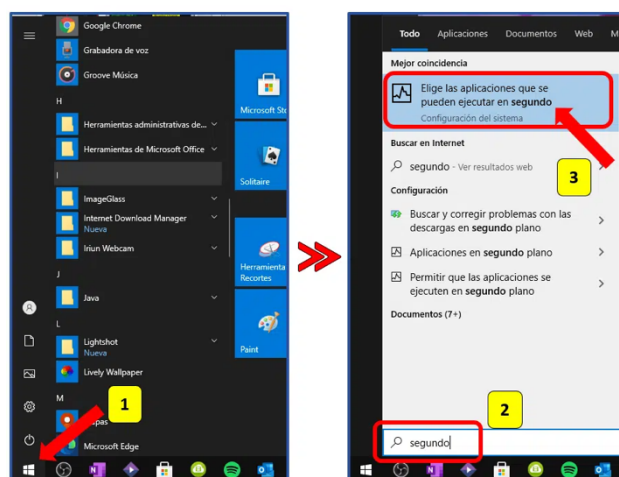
Google Chrome
Grabadora de voz
Groove Música
H
Herramientas administrativas de...
Herramientas de Microsoft Office
I
ImageGlass
Internet Download Manager
Nueva
Iriun Webcam
J
Java
L
Lightshot
Nueva
Lively Wallpaper
M
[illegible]pas
Microsoft Edge
Microsoft Str
Solitaire
Herramienta Recortes
Paint
1

Todo Aplicaciones Documentos Web M
Mejor coincidencia
Elige las aplicaciones que se pueden ejecutar en segundo
Configuración del sistema
Buscar en Internet
segundo - Ver resultados web
3
Configuración
Buscar y corregir problemas con las descargas en segundo plano
Aplicaciones en segundo plano
Permitir que las aplicaciones se ejecuten en segundo plano
Documentos (7+)
2
segundo